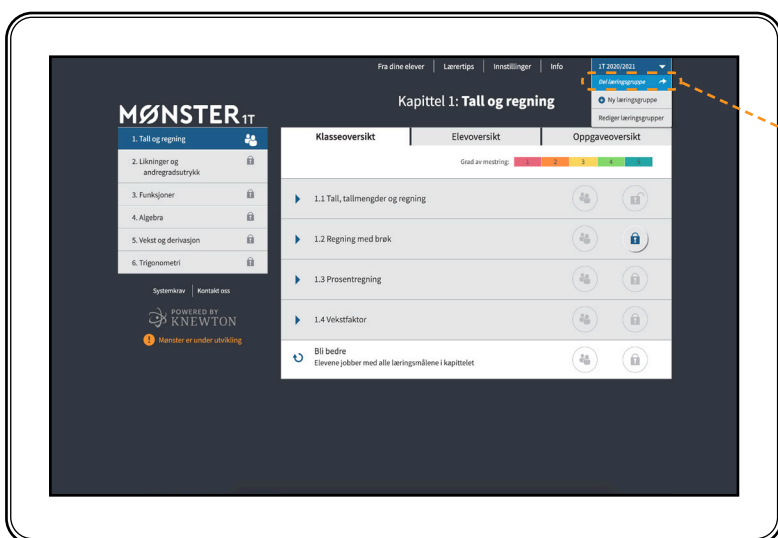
Fra dine elever | Lærertips | Innstillinger | Info

1T 2020/2021

Del læringsgruppe

Ny læringsgruppe

Rediger læringsgrupper

MØNSTER 1T

Kapittel 1: **Tall og regning**

1. Tall og regning

2. Likninger og andregradsutrykk

3. Funksjoner

4. Algebra

5. Vekst og derivasjon

6. Trigonometri

Systemkrav | Kontakt oss

POWERED BY KNEWTON

Mønster er under utvikling

| Klasseoversikt | Elevoversikt | Oppgaveoversikt |
|---|---|---|

Grad av mestring: 1 2 3 4 5

1.1 Tall, tallmengder og regning

1.2 Regning med brøk

1.3 Prosentregning

1.4 Vekstfaktor

Bli bedre
Elevene jobber med alle læringsmålene i kapittelet